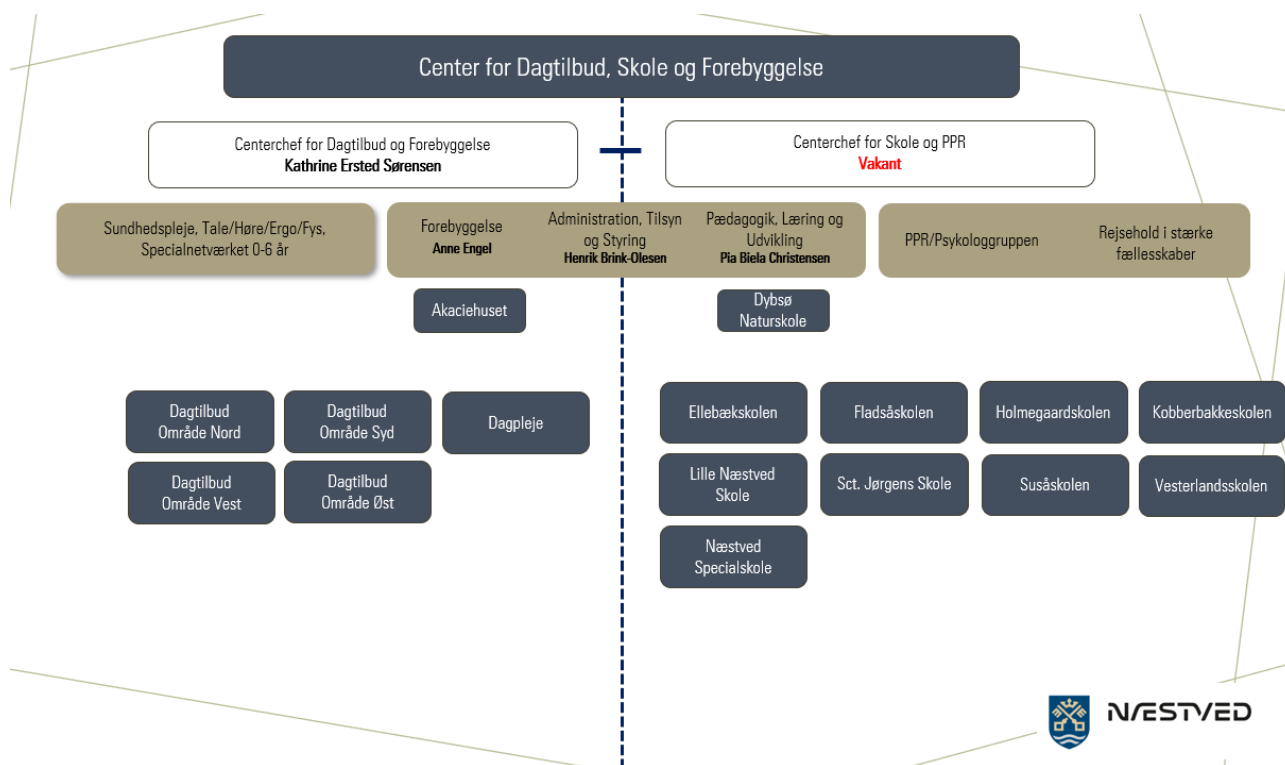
Center for Dagtilbud, Skole og Forebyggelse

Centerchef for Dagtilbud og Forebyggelse
Kathrine Ersted Sørensen

Centerchef for Skole og PPR
Vakant

Sundhedspleje, Tale/Høre/Ergo/Fys, Specialnetværket 0-6 år

Forebyggelse
Anne Engel

Administration, Tilsyn og Styring
Henrik Brink-Olesen

Pædagogik, Læring og Udvikling
Pia Biela Christensen

PPR/Psykologgruppen

Rejsehold i stærke fællesskaber

Akaciehuset

Dybsø Naturskole

Dagtilbud Område Nord

Dagtilbud Område Syd

Dagpleje

Dagtilbud Område Vest

Dagtilbud Område Øst

Ellebækskolen

Fladsåskolen

Holmegaardskolen

Kobberbakkeskolen

Lille Næstved Skole

Sct. Jørgens Skole

Susåskolen

Vesterlandsskolen

Næstved Specialskole

NÆSTVED